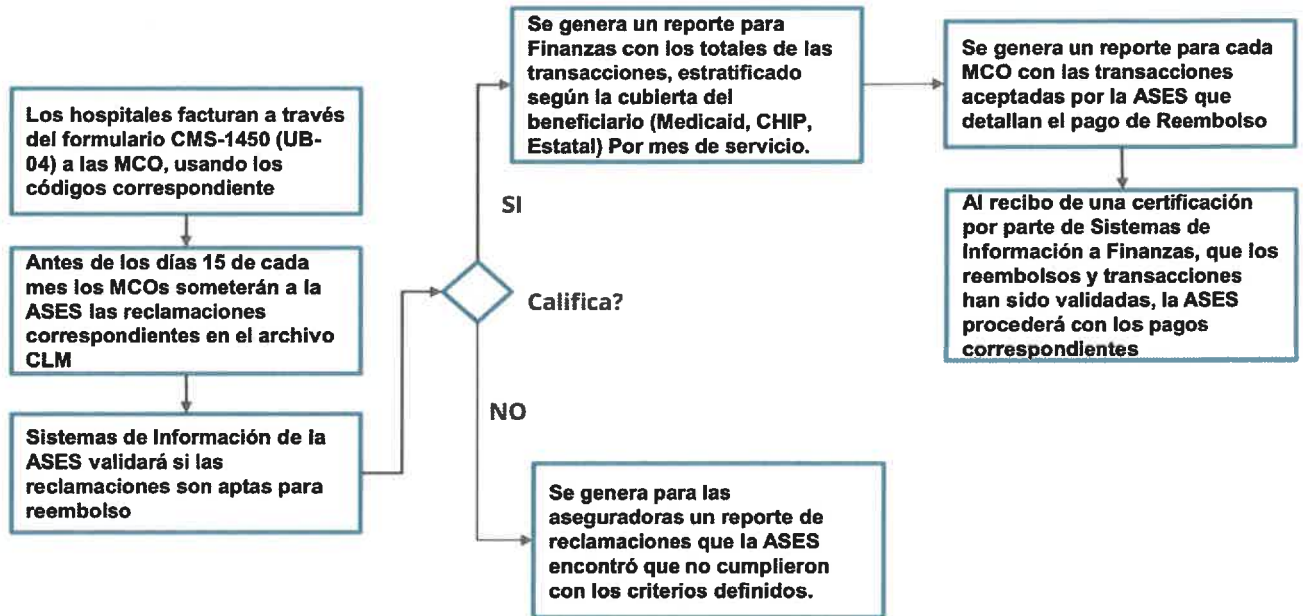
Los hospitales facturan a través del formulario CMS-1450 (UB-04) a las MCO, usando los códigos correspondiente

Antes de los días 15 de cada mes los MCOs someterán a la ASES las reclamaciones correspondientes en el archivo CLM

Sistemas de Información de la ASES validará si las reclamaciones son aptas para reembolso

Califica?

SI

NO

Se genera un reporte para Finanzas con los totales de las transacciones, estratificado según la cubierta del beneficiario (Medicaid, CHIP, Estatal) Por mes de servicio.

Se genera para las aseguradoras un reporte de reclamaciones que la ASES encontró que no cumplieron con los criterios definidos.

Se genera un reporte para cada MCO con las transacciones aceptadas por la ASES que detallan el pago de Reembolso

Al recibo de una certificación por parte de Sistemas de Información a Finanzas, que los reembolsos y transacciones han sido validadas, la ASES procederá con los pagos correspondientes